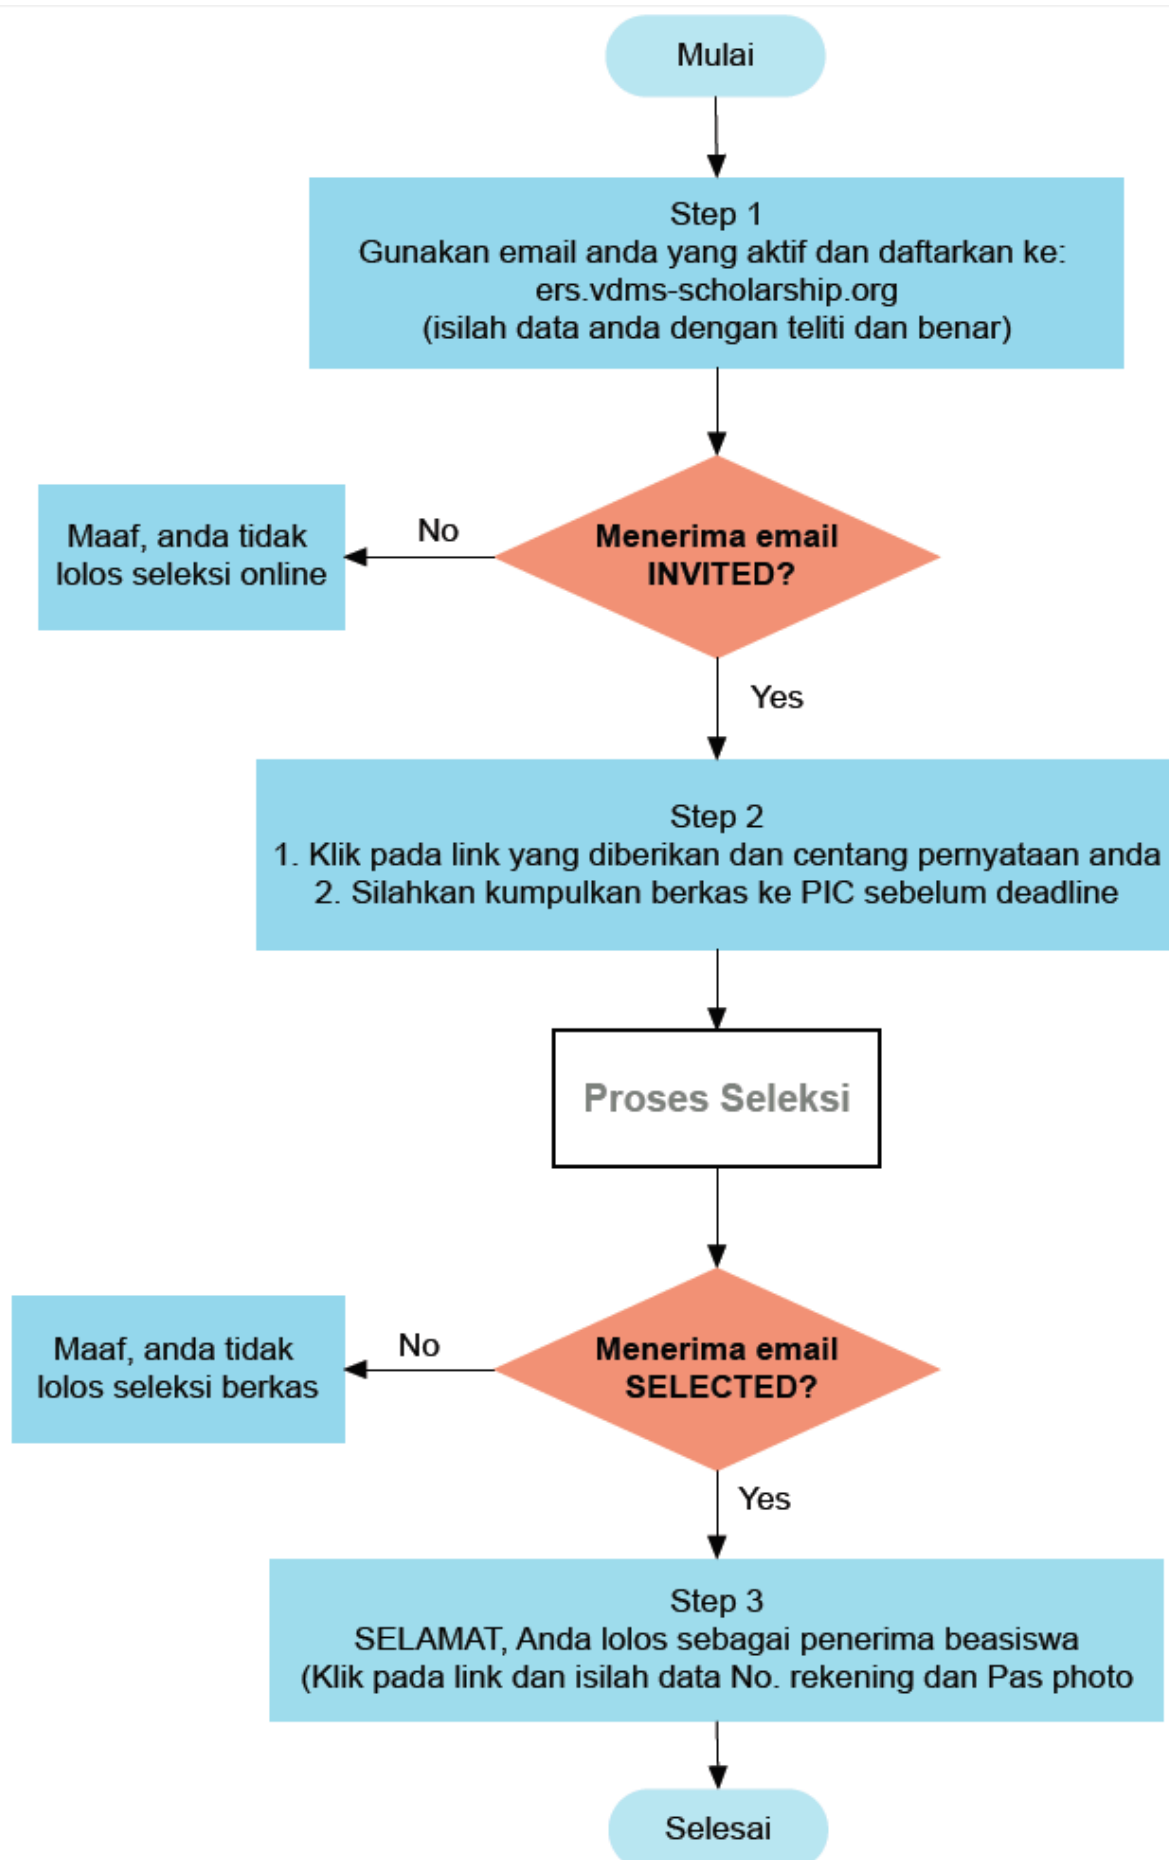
Mulai

Step 1
Gunakan email anda yang aktif dan daftarkan ke:
ers.vdms-scholarship.org
(isilah data anda dengan teliti dan benar)

Menerima email INVITED?

No

Maaf, anda tidak lolos seleksi online

Yes

Step 2
1. Klik pada link yang diberikan dan centang pernyataan anda
2. Silahkan kumpulkan berkas ke PIC sebelum deadline

Proses Seleksi

Menerima email SELECTED?

No

Maaf, anda tidak lolos seleksi berkas

Yes

Step 3
SELAMAT, Anda lolos sebagai penerima beasiswa
(Klik pada link dan isilah data No. rekening dan Pas photo

Selesai